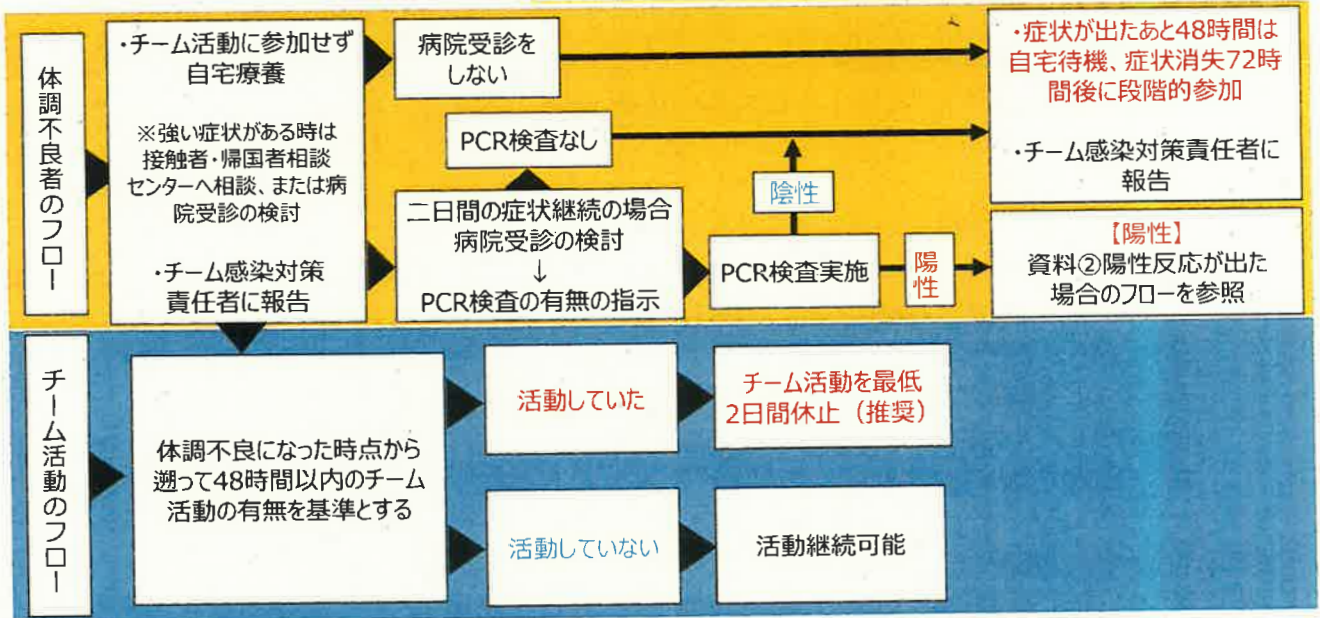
体調不良者のフロー

・チーム活動に参加せず自宅療養

※強い症状がある時は接触者・帰国者相談センターへ相談、または病院受診の検討

・チーム感染対策責任者に報告

病院受診をしない

PCR検査なし

二日間の症状継続の場合病院受診の検討
↓
PCR検査の有無の指示

PCR検査実施

陰性

陽性

・症状が出たあと48時間は自宅待機、症状消失72時間後に段階的参加

・チーム感染対策責任者に報告

【陽性】
資料②陽性反応が出た場合のフローを参照

チーム活動のフロー

体調不良になった時点から遡って48時間以内のチーム活動の有無を基準とする

活動していた

チーム活動を最低2日間休止（推奨）

活動していない

活動継続可能